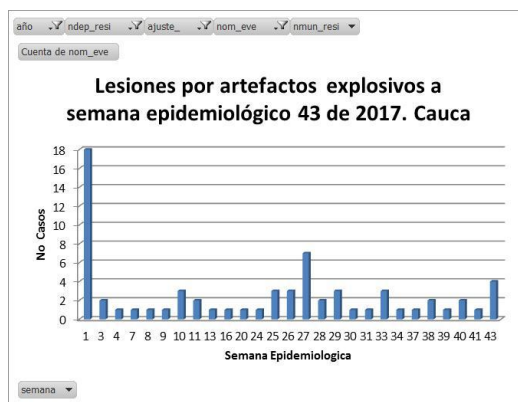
año ndep_resi ajuste_ nom_eve nmun_resi

Cuenta de nom_eve

Lesiones por artefactos explosivos a semana epidemiológico 43 de 2017. Cauca

No Casos

18
16
14
12
10
8
6
4
2
0

1 3 4 7 8 9 10 11 13 16 20 24 25 26 27 28 29 30 31 33 34 37 38 39 40 41 43

Semana Epidemiologica

semana